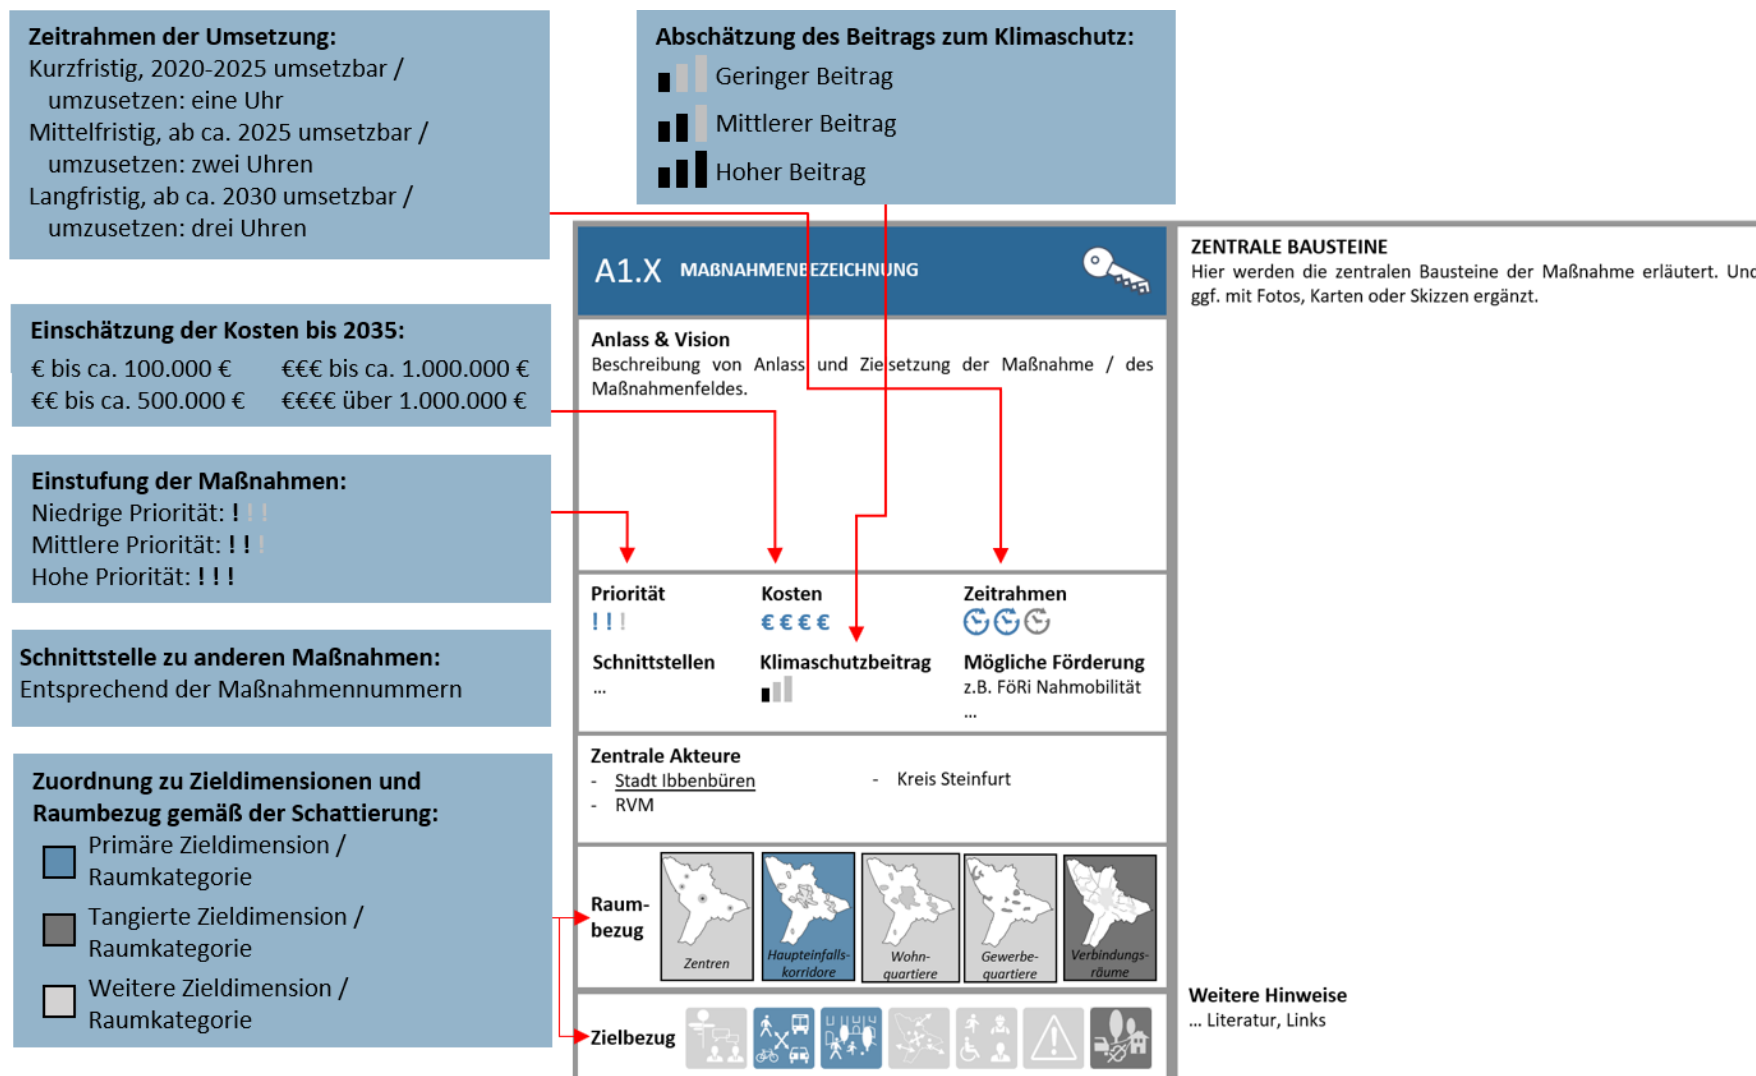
Zeitrahmen der Umsetzung:
Kurzfristig, 2020-2025 umsetzbar / umzusetzen: eine Uhr
Mittelfristig, ab ca. 2025 umsetzbar / umzusetzen: zwei Uhren
Langfristig, ab ca. 2030 umsetzbar / umzusetzen: drei Uhren

Abschätzung des Beitrags zum Klimaschutz:
Geringer Beitrag
Mittlerer Beitrag
Hoher Beitrag

Einschätzung der Kosten bis 2035:
€ bis ca. 100.000 € €€€ bis ca. 1.000.000 €
€€ bis ca. 500.000 € €€€€ über 1.000.000 €

Einstufung der Maßnahmen:
Niedrige Priorität: ! ! !
Mittlere Priorität: ! ! !
Hohe Priorität: ! ! !

Schnittstelle zu anderen Maßnahmen:
Entsprechend der Maßnahmennummern

Zuordnung zu Zieldimensionen und Raumbezug gemäß der Schattierung:
Primäre Zieldimension / Raumkategorie
Tangierte Zieldimension / Raumkategorie
Weitere Zieldimension / Raumkategorie

A1.X MAßNAHMENBEZEICHNUNG

Anlass & Vision
Beschreibung von Anlass und Zielsetzung der Maßnahme / des Maßnahmenfeldes.

Priorität
! ! !
Kosten
€ € € €
Zeitrahmen

Schnittstellen
...
Klimaschutzbeitrag
Mögliche Förderung
z.B. FöRi Nahmobilität
...

Zentrale Akteure
- Stadt Ibbenbüren
- RVM
- Kreis Steinfurt

Raumbezug
Zentren
Haupteinfallskorridore
Wohnquartiere
Gewerbequartiere
Verbindungsräume

Zielbezug

ZENTRALE BAUSTEINE
Hier werden die zentralen Bausteine der Maßnahme erläutert. Und ggf. mit Fotos, Karten oder Skizzen ergänzt.

Weitere Hinweise
... Literatur, Links